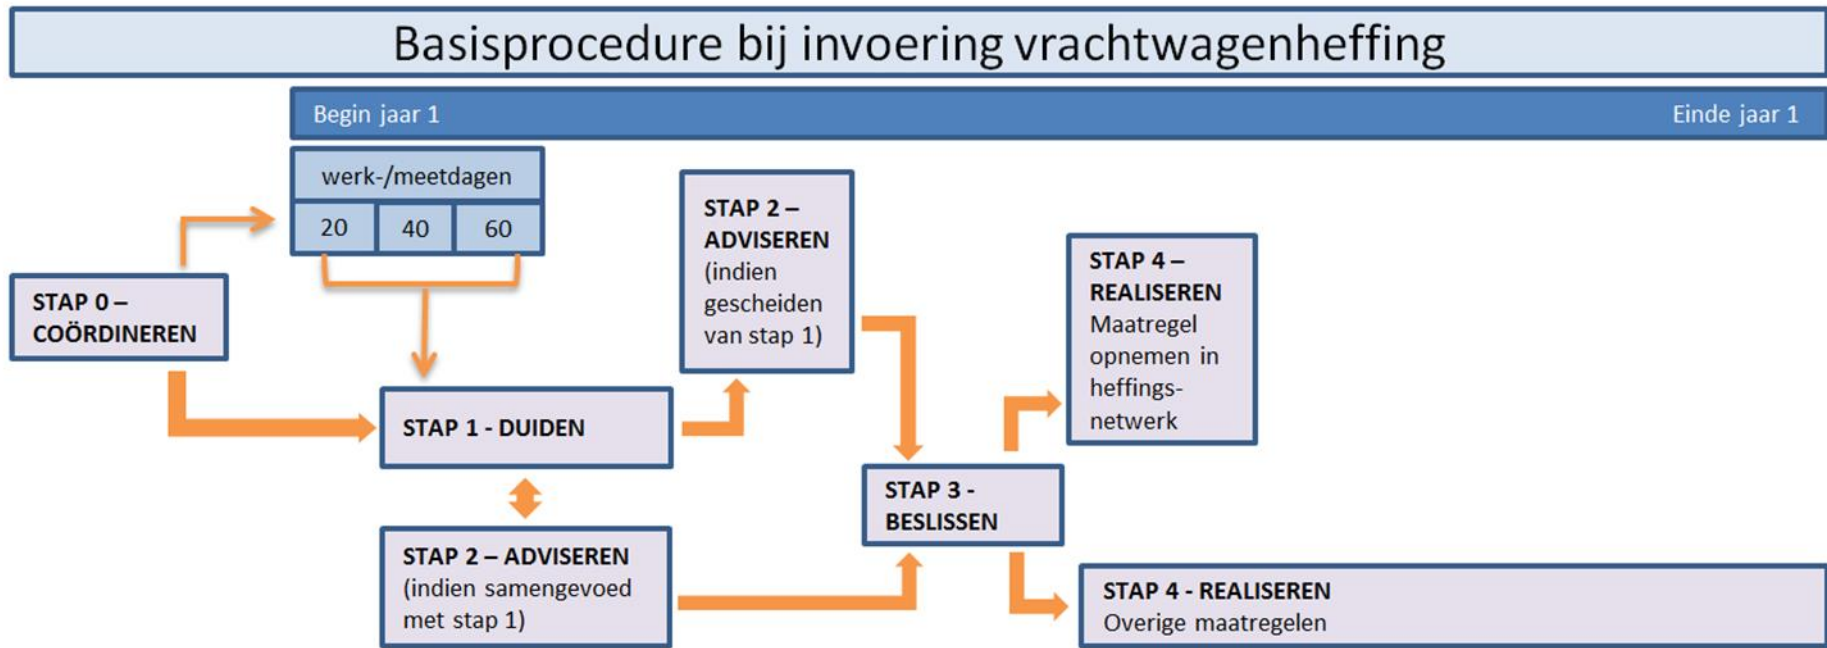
Basisprocedure bij invoering vrachtwagenheffing

Begin jaar 1

Einde jaar 1

werk-/meetdagen

| 20 | 40 | 60 |
|---|---|---|

STAP 0 – COÖRDINEREN

STAP 1 - DUIDEN

STAP 2 – ADVISEREN (indien gescheiden van stap 1)

STAP 2 – ADVISEREN (indien samengevoed met stap 1)

STAP 3 - BESLISSEN

STAP 4 – REALISEREN Maatregel opnemen in heffingsnetwerk

STAP 4 - REALISEREN Overige maatregelen